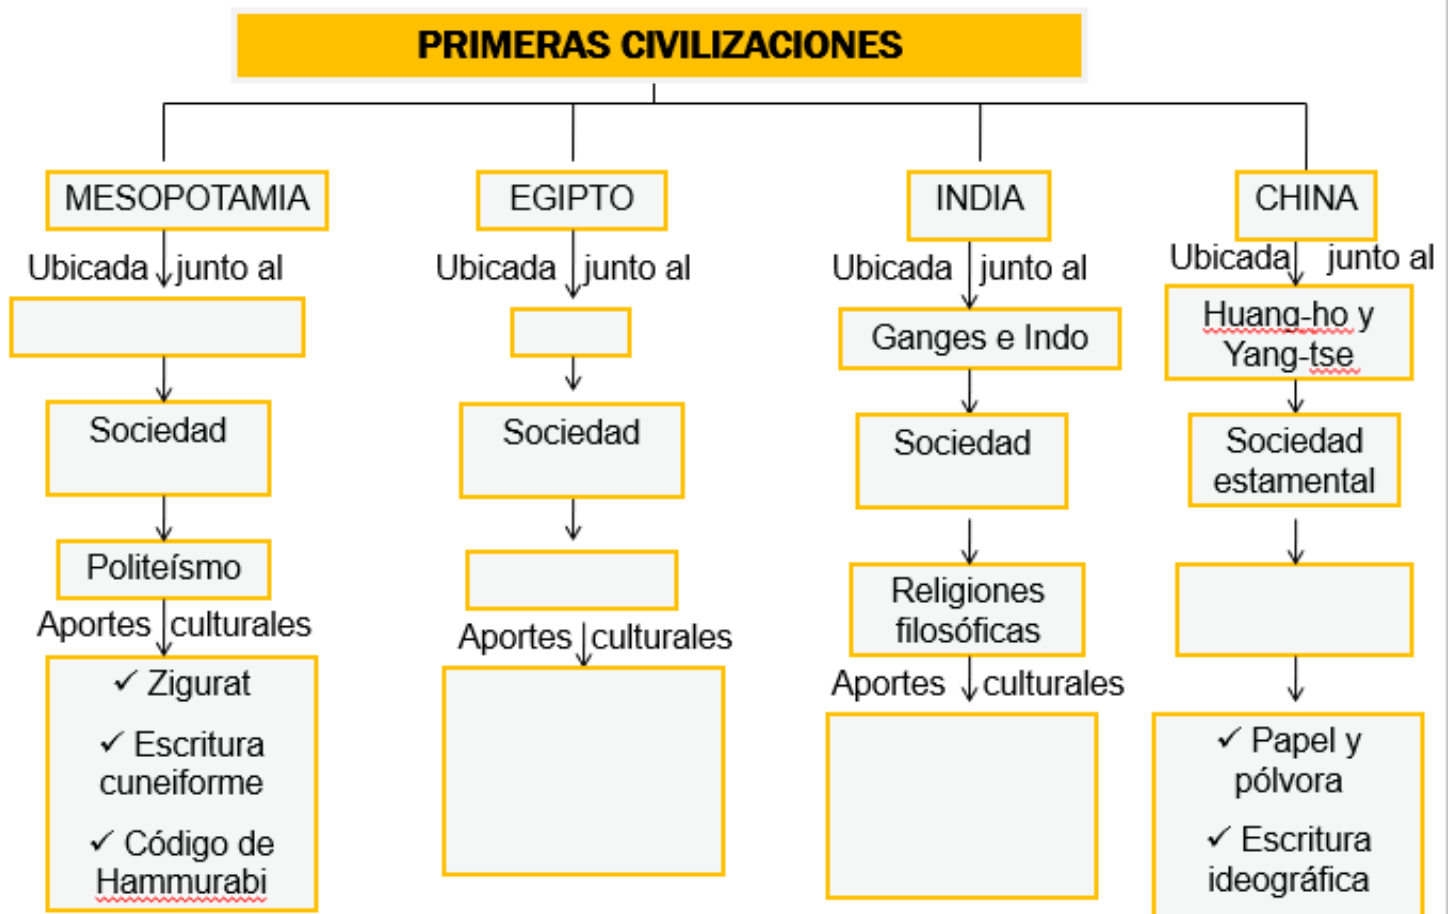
PRIMERAS CIVILIZACIONES

MESOPOTAMIA
Ubicada junto al

Sociedad

Politeísmo
Aportes culturales
✓ Zigurat
✓ Escritura cuneiforme
✓ Código de Hammurabi

EGIPTO
Ubicada junto al

Sociedad

Aportes culturales

INDIA
Ubicada junto al
Ganges e Indo
Sociedad
Religiones filosóficas
Aportes culturales

CHINA
Ubicada junto al
Huang-ho y Yang-tse
Sociedad estamental

✓ Papel y pólvora
✓ Escritura ideográfica